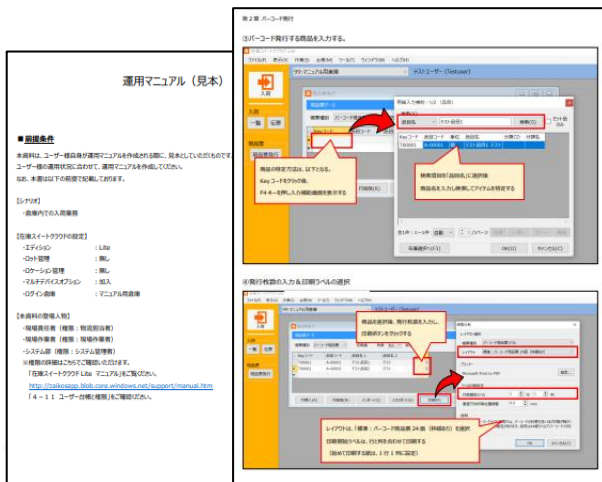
運用マニュアル（見本）

■前提条件

本資料は、ユーザー様自身が運用マニュアルを作成される際に、見本としていただくものです。ユーザー様の運用状況に合わせて、運用マニュアルを作成してください。
なお、本書は以下の前提で記載しております。

【シナリオ】
・倉庫内での入荷業務

【在庫スイートクラウドの設定】
・エディション ：Lite
・ロット管理 ：無し
・ロケーション管理 ：無し
・マルチデバイスオプション ：加入
・ログイン倉庫 ：マニュアル用倉庫

【本資料の登場人物】
・現場責任者（権限：物流担当者）
・現場作業者（権限：現場作業者）
・システム部（権限：システム管理者）
※権限の詳細はこちらでご確認いただけます。
「在庫スイートクラウド Lite マニュアル」をご覧ください。
http://zaikosapp.blob.core.windows.net/support/manual.htm
「4－11 ユーザー台帳(権限)」をご確認ください。

第２章 バーコード発行

③バーコード発行する商品を入力する。

商品の特定方法は、以下となる。
Keyコードを入力する。
F4キーを押し入力補助画面を表示する

検索項目を「品目名」に選択後
商品名を入力し検索してアイテムを特定する

④発行枚数の入力＆印刷ラベルの選択

商品を選択後、発行枚数を入力し、
印刷ボタンを押下する

レイアウトは、「標準：バーコード用品番24面（枠線あり）」を選択
印刷開始ラベルは、行と列を合わせて選択する
（初めて印刷する際は、１行１列に設定）